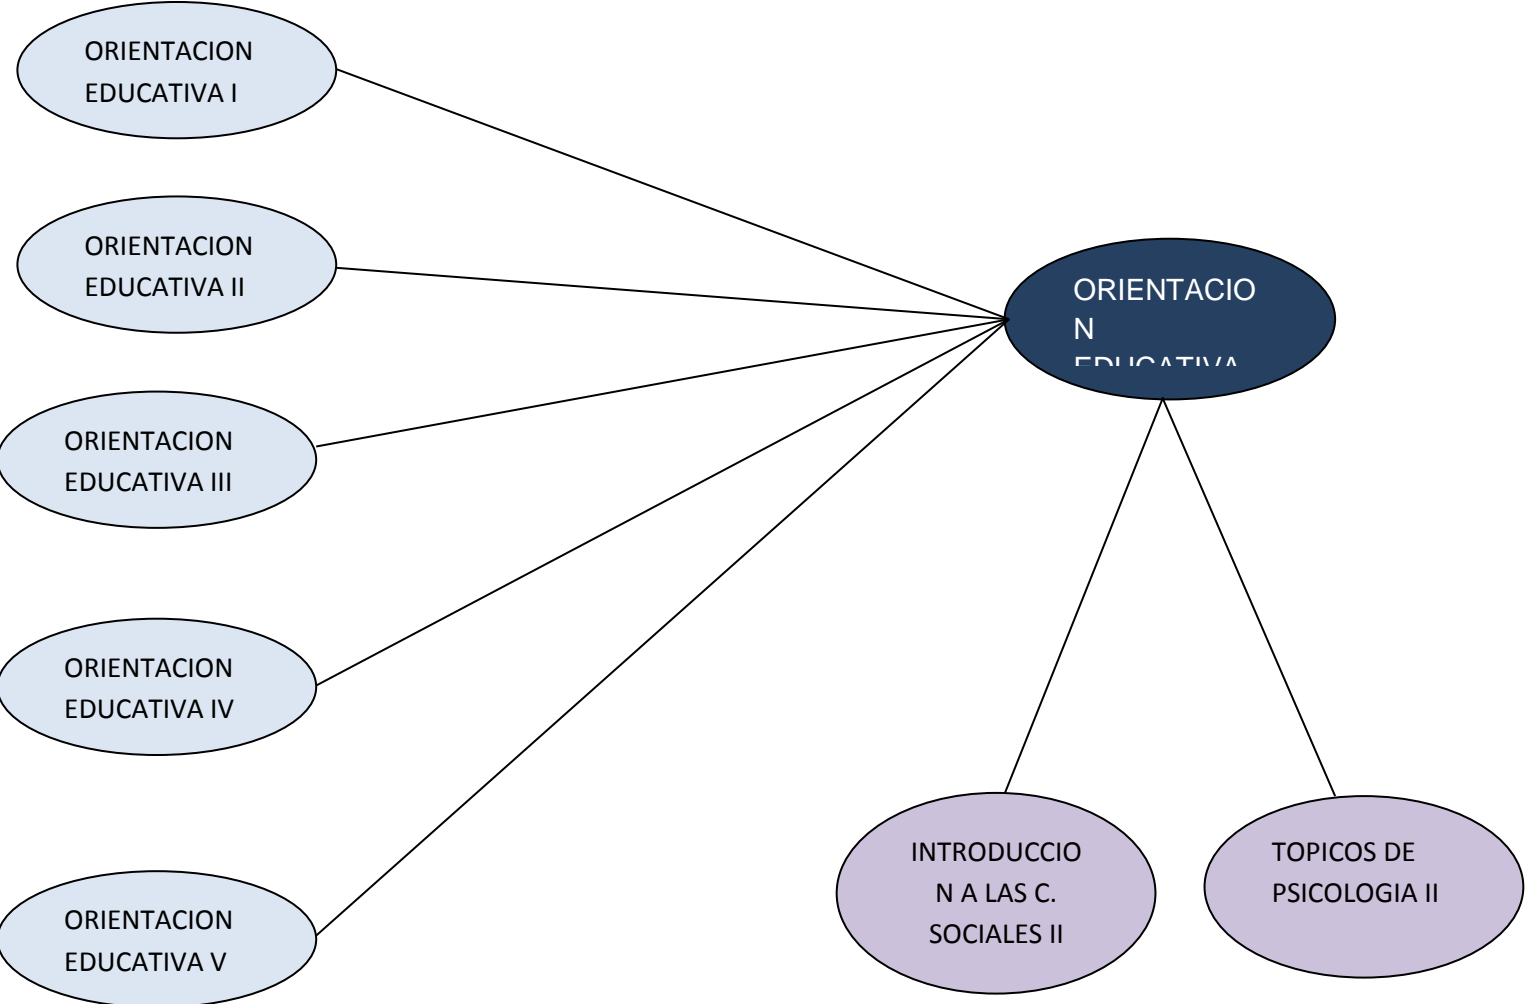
ORIENTACION EDUCATIVA I

ORIENTACION EDUCATIVA II

ORIENTACION EDUCATIVA III

ORIENTACION EDUCATIVA IV

ORIENTACION EDUCATIVA V

ORIENTACIO N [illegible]

INTRODUCCIO N A LAS C. SOCIALES II

TOPICOS DE PSICOLOGIA II